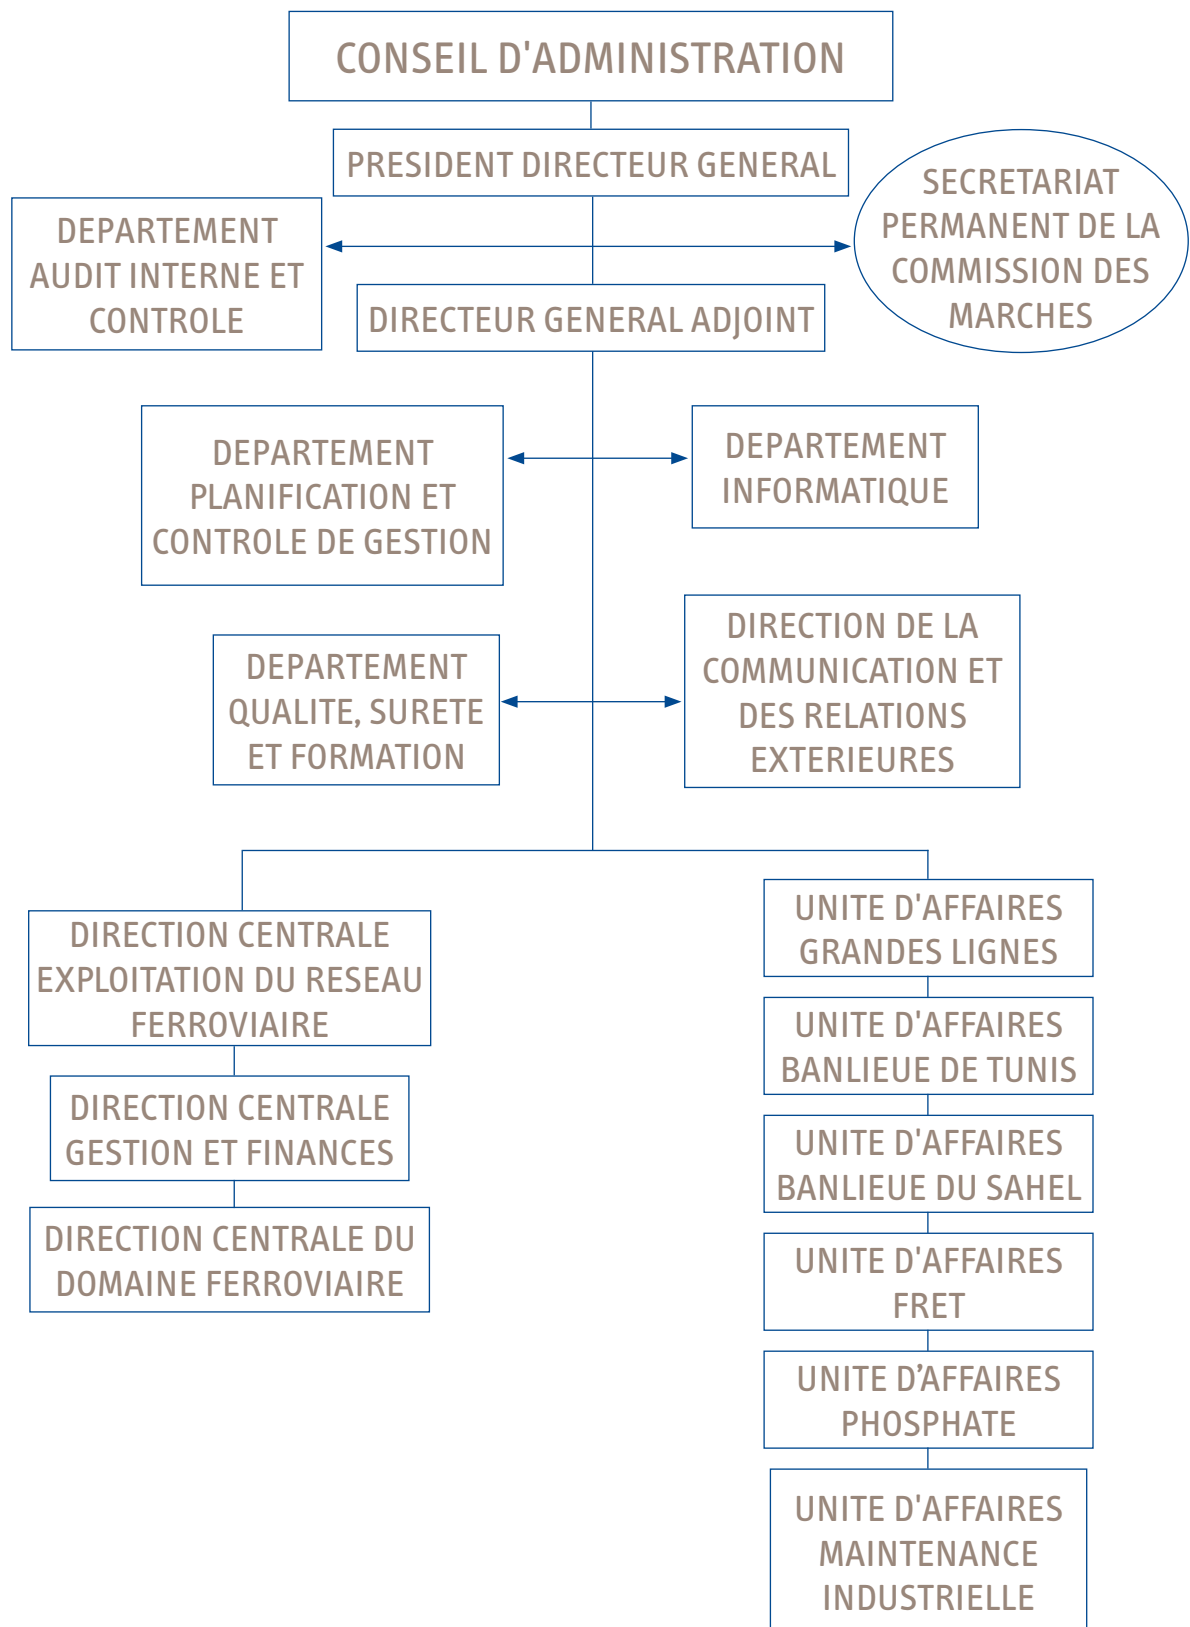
CONSEIL D'ADMINISTRATION

PRESIDENT DIRECTEUR GENERAL

DEPARTEMENT AUDIT INTERNE ET CONTROLE

SECRETARIAT PERMANENT DE LA COMMISSION DES MARCHES

DIRECTEUR GENERAL ADJOINT

DEPARTEMENT PLANIFICATION ET CONTROLE DE GESTION

DEPARTEMENT INFORMATIQUE

DEPARTEMENT QUALITE, SURETE ET FORMATION

DIRECTION DE LA COMMUNICATION ET DES RELATIONS EXTERIEURES

DIRECTION CENTRALE EXPLOITATION DU RESEAU FERROVIAIRE

DIRECTION CENTRALE GESTION ET FINANCES

DIRECTION CENTRALE DU DOMAINE FERROVIAIRE

UNITE D'AFFAIRES GRANDES LIGNES

UNITE D'AFFAIRES BANLIEUE DE TUNIS

UNITE D'AFFAIRES BANLIEUE DU SAHEL

UNITE D'AFFAIRES FRET

UNITE D’AFFAIRES PHOSPHATE

UNITE D'AFFAIRES MAINTENANCE INDUSTRIELLE